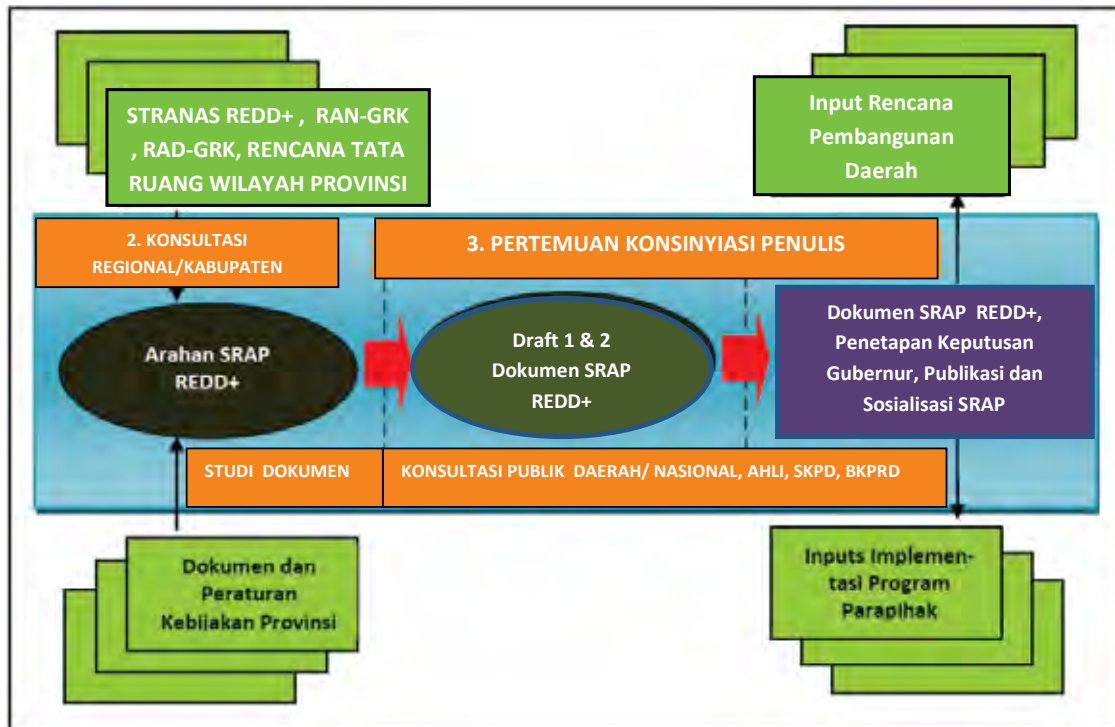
STRANAS REDD+ , RAN-GRK , RAD-GRK, RENCANA TATA RUANG WILAYAH PROVINSI

Input Rencana Pembangunan Daerah

2. KONSULTASI REGIONAL/KABUPATEN

3. PERTEMUAN KONSINYIASI PENULIS

Arahan SRAP REDD+

Draft 1 & 2 Dokumen SRAP REDD+

Dokumen SRAP REDD+, Penetapan Keputusan Gubernur, Publikasi dan Sosialisasi SRAP

STUDI DOKUMEN

KONSULTASI PUBLIK DAERAH/ NASIONAL, AHLI, SKPD, BKPRD

Dokumen dan Peraturan Kebijakan Provinsi

Inputs Implementasi Program Parapihak